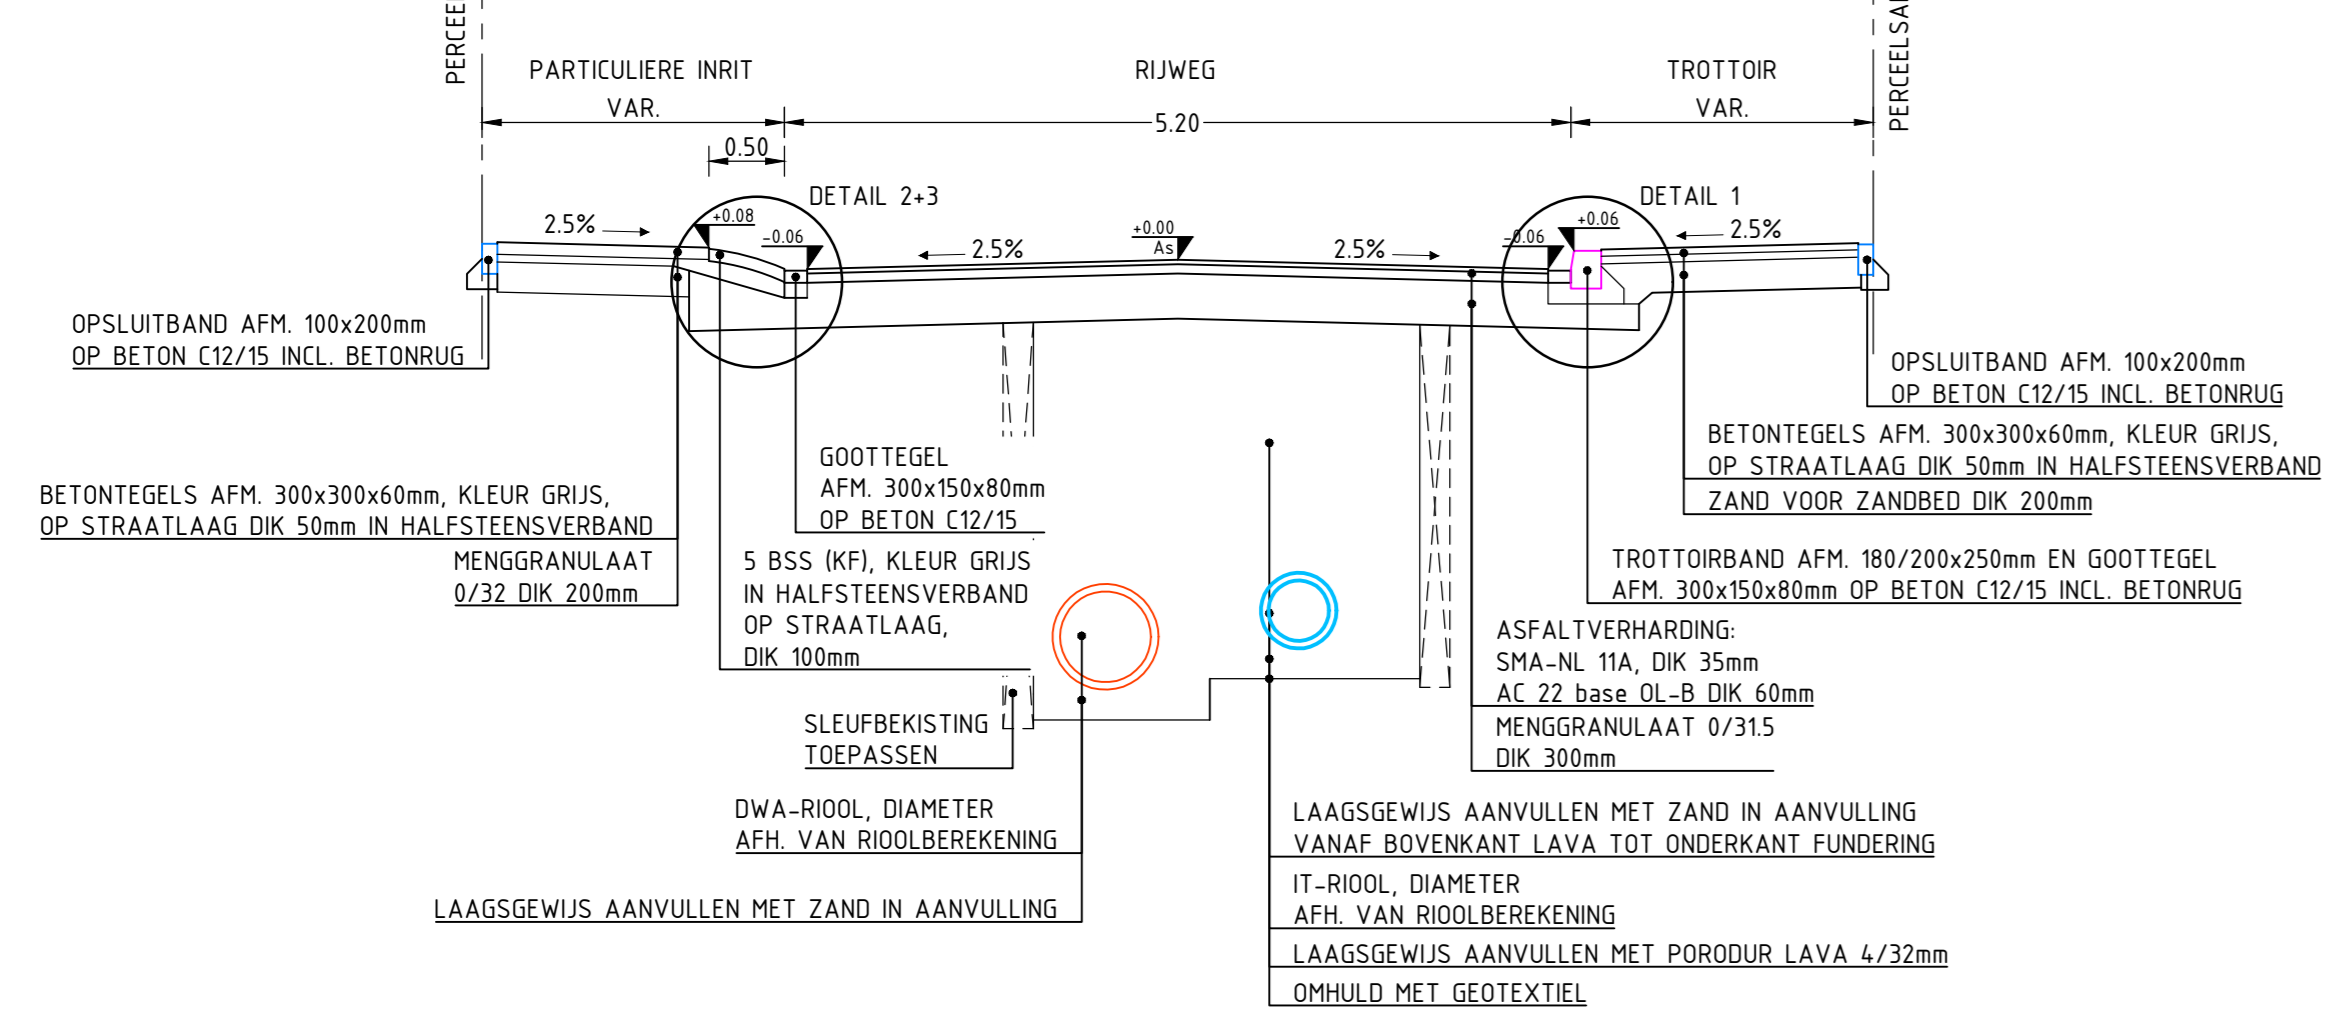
PERCEE

PARTICULIERE INRIT
VAR.

RIJWEG
5.20

TROTTOIR
VAR.

PERCEELSA

0.50

DETAIL 2+3

DETAIL 1

2.5%
+0.08
-0.06
2.5%
+0.00
As
2.5%
-0.06
+0.06
2.5%

OPSLUITBAND AFM. 100x200mm
OP BETON C12/15 INCL. BETONRUG

OPSLUITBAND AFM. 100x200mm
OP BETON C12/15 INCL. BETONRUG

BETONTEGELS AFM. 300x300x60mm, KLEUR GRIJS,
OP STRAATLAAG DIK 50mm IN HALFSTEENSVERBAND

ZAND VOOR ZANDBED DIK 200mm

GOOTTEGEL
AFM. 300x150x80mm
OP BETON C12/15

BETONTEGELS AFM. 300x300x60mm, KLEUR GRIJS,
OP STRAATLAAG DIK 50mm IN HALFSTEENSVERBAND

MENGGRANULAAT
0/32 DIK 200mm

5 BSS (KF), KLEUR GRIJS
IN HALFSTEENSVERBAND
OP STRAATLAAG,
DIK 100mm

TROTTOIRBAND AFM. 180/200x250mm EN GOOTTEGEL
AFM. 300x150x80mm OP BETON C12/15 INCL. BETONRUG

ASFALTVERHARDING:
SMA-NL 11A, DIK 35mm
AC 22 base OL-B DIK 60mm
MENGGRANULAAT 0/31.5
DIK 300mm

SLEUFBEKISTING
TOEPASSEN

DWA-RIOOL, DIAMETER
AFH. VAN RIOOLBEREKENING

LAAGSGEWIJS AANVULLEN MET ZAND IN AANVULLING

LAAGSGEWIJS AANVULLEN MET ZAND IN AANVULLING
VANAF BOVENKANT LAVA TOT ONDERKANT FUNDERING

IT-RIOOL, DIAMETER
AFH. VAN RIOOLBEREKENING

LAAGSGEWIJS AANVULLEN MET PORODUR LAVA 4/32mm

OMHULD MET GEOTEXTIEL